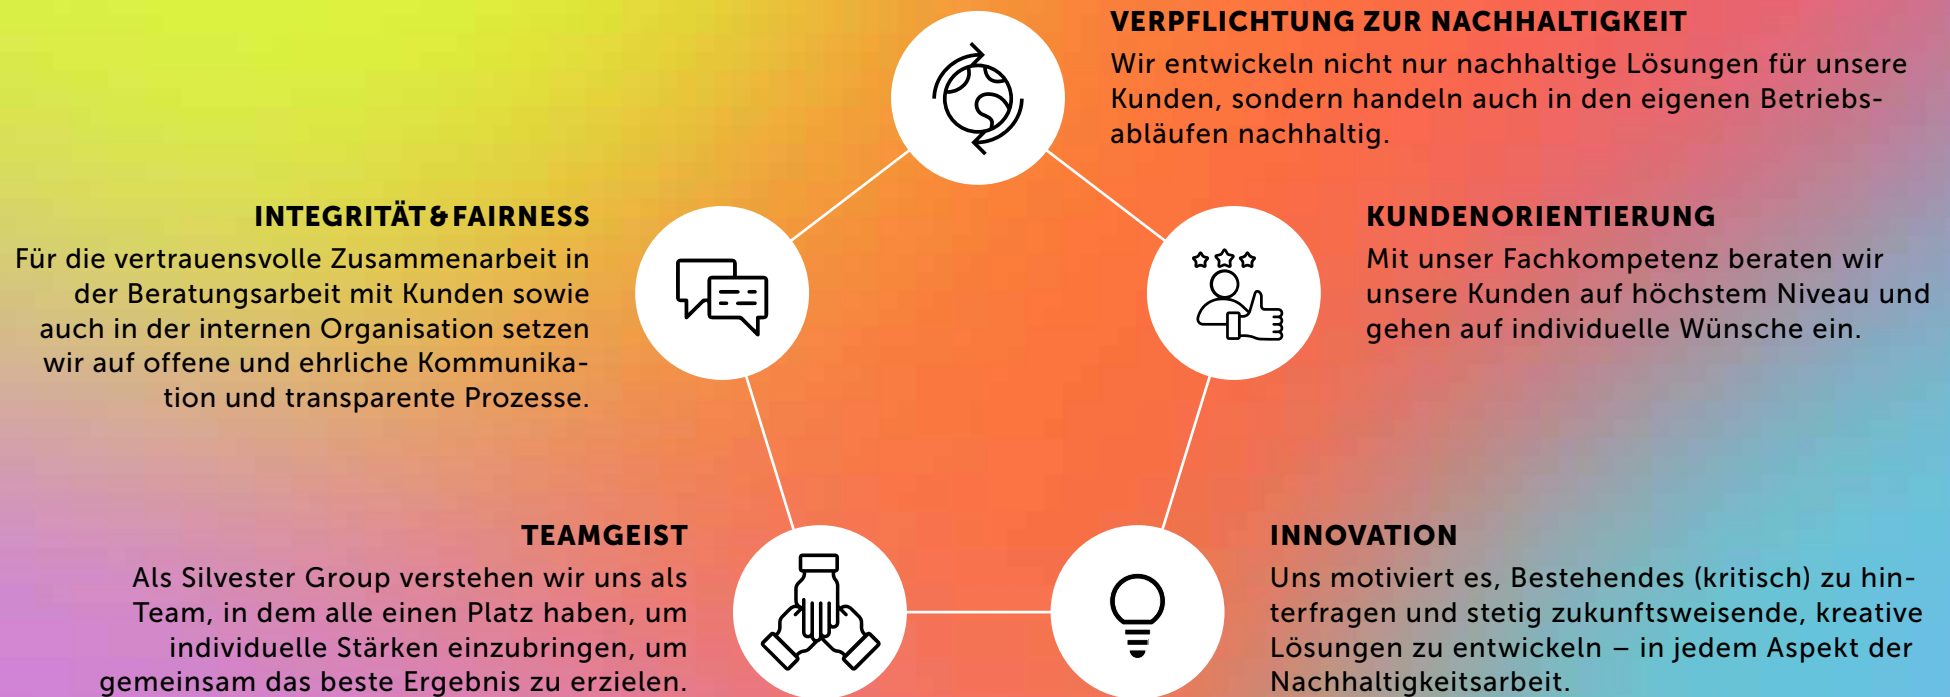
VERPFLICHTUNG ZUR NACHHALTIGKEIT

Wir entwickeln nicht nur nachhaltige Lösungen für unsere Kunden, sondern handeln auch in den eigenen Betriebsabläufen nachhaltig.

INTEGRITÄT & FAIRNESS

Für die vertrauensvolle Zusammenarbeit in der Beratungsarbeit mit Kunden sowie auch in der internen Organisation setzen wir auf offene und ehrliche Kommunikation und transparente Prozesse.

KUNDENORIENTIERUNG

Mit unser Fachkompetenz beraten wir unsere Kunden auf höchstem Niveau und gehen auf individuelle Wünsche ein.

TEAMGEIST

Als Silvester Group verstehen wir uns als Team, in dem alle einen Platz haben, um individuelle Stärken einzubringen, um gemeinsam das beste Ergebnis zu erzielen.

INNOVATION

Uns motiviert es, Bestehendes (kritisch) zu hinterfragen und stetig zukunftsweisende, kreative Lösungen zu entwickeln – in jedem Aspekt der Nachhaltigkeitsarbeit.